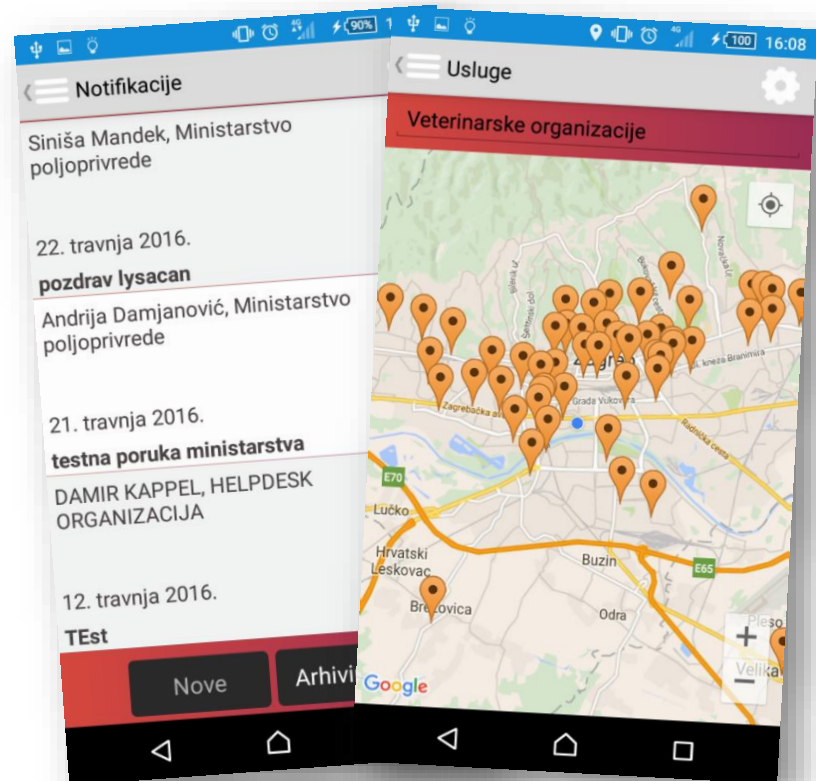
90%

Notifikacije

Siniša Mandek, Ministarstvo poljoprivrede

22. travnja 2016.

pozdrav lysacan

Andrija Damjanović, Ministarstvo poljoprivrede

21. travnja 2016.

testna poruka ministarstva

DAMIR KAPPEL, HELPDESK ORGANIZACIJA

12. travnja 2016.

TEst

Nove

Arhivi

100 16:08

Usluge

Veterinarske organizacije

Zagrebačka

Grada Vukovara

kneza Branimira

Radnička cesta

E70

Lučko

Hrvatski Leskovac

Brezovica

Buzin

Odra

E65

Pleso

Velika

Google

+

−